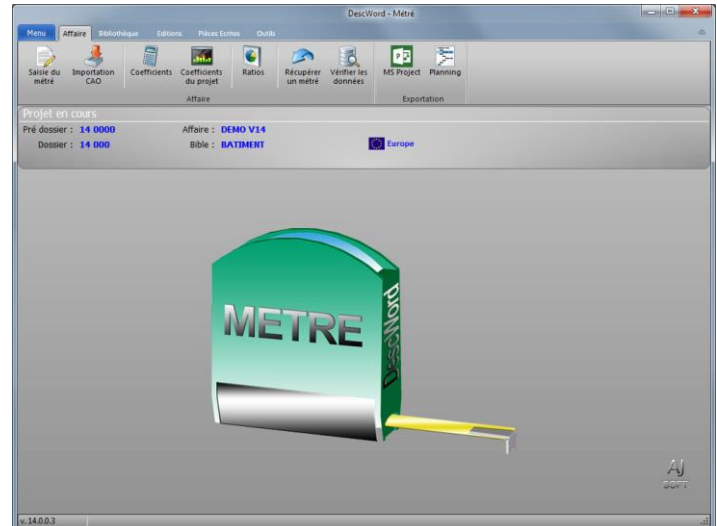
DescWord - Métré

Menu Affaire Bibliothèque Editions Pièces Ecrites Outils

Saisie du métré
Importation CAO
Coefficients
Coefficients du projet
Ratios
Récupérer un métré
Vérifier les données
Affaire
MS Project
Planning
Exportation

Projet en cours
Pré dossier : 14 0000
Dossier : 14 000
Affaire : DEMO V14
Bible : BATIMENT
Europe

METRE
DescWord

AJ SOFT

v. 14.0.0.3